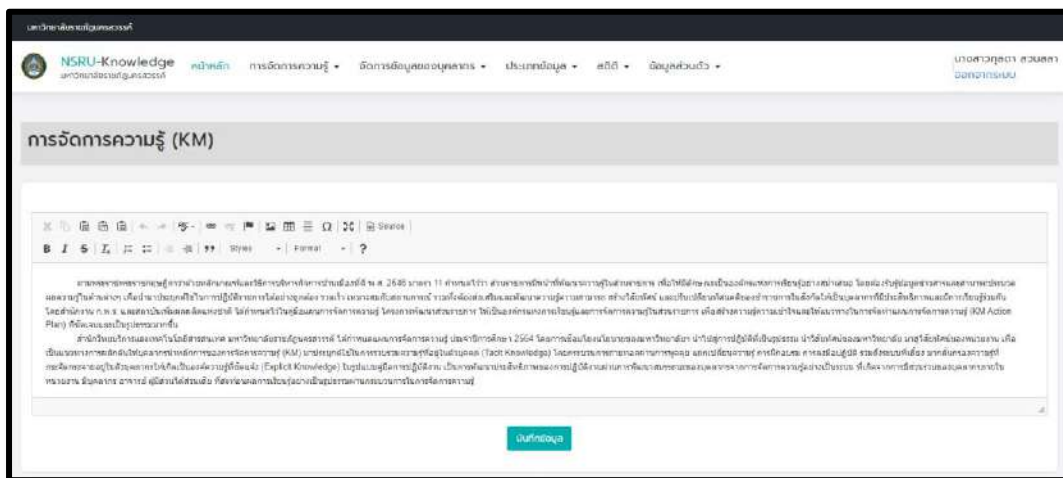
มหาวิทยาลัยราชภัฏนครสวรรค์

NSRU-Knowledge
มหาวิทยาลัยราชภัฏนครสวรรค์

หน้าหลัก การจัดการความรู้ ▾ จัดการข้อมูลของบุคลากร ▾ ประเภทข้อมูล ▾ สถิติ ▾ ข้อมูลส่วนตัว ▾

นางสาวกุลดา สวนสา
ออกจากระบบ

การจัดการความรู้ (KM)

Source

B I S Styles Format ?

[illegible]

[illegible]

บันทึกข้อมูล